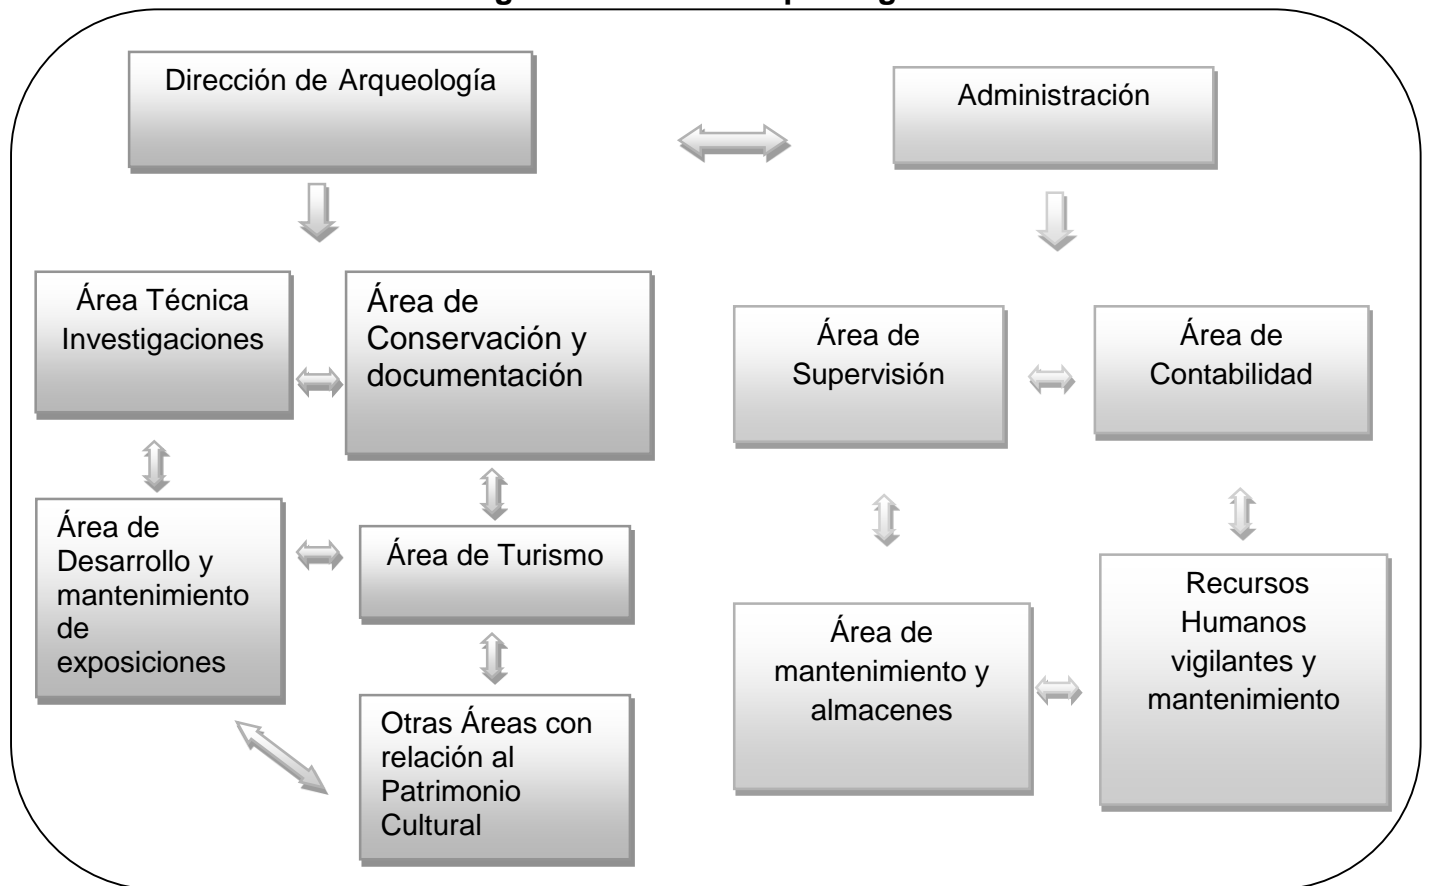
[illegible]

Dirección de Arqueología

Administración

Área Técnica Investigaciones

Área de Conservación y documentación

Área de Supervisión

Área de Contabilidad

Área de Desarrollo y mantenimiento de exposiciones

Área de Turismo

Área de mantenimiento y almacenes

Recursos Humanos vigilantes y mantenimiento

Otras Áreas con relación al Patrimonio Cultural